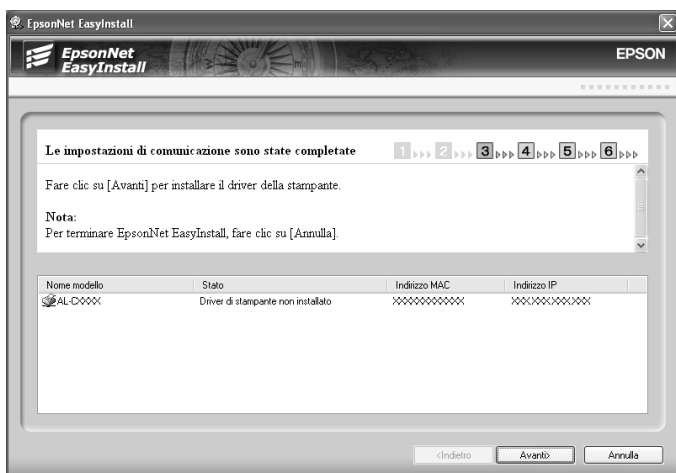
EpsonNet EasyInstall

EpsonNet EasyInstall

EPSON

Le impostazioni di comunicazione sono state completate

1 2 3 4 5 6

Fare clic su [Avanti] per installare il driver della stampante.

Nota:
Per terminare EpsonNet EasyInstall, fare clic su [Annulla].

| Nome modello | Stato | Indirizzo MAC | Indirizzo IP |
|---|---|---|---|
| AL-DXXXX | Driver di stampante non installato | XXXXXXXXXXXX | XXX.XXX.XXX.XXX |

<Indietro  Avanti>  Annulla